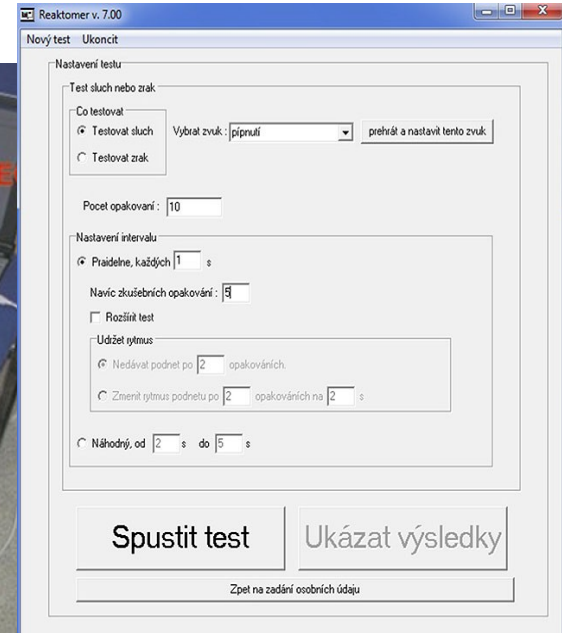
Reaktomer v. 7.00

Nový test Ukoncit

Nastavení testu

Test sluch nebo zrak

Co testovat

Testovat sluch

Testovat zrak

Vybrat zvuk : pípnutí

prehrát a nastavit tento zvuk

Pocet opakovaní : 10

Nastavení intervalu

Praidelne, každých 1 s

Navíc zkušebních opakování : 5

Rozšírit test

Udržet rytmus

Nedávat podnet po 2 opakováních.

Zmenit rytmus podnetu po 2 opakováních na 2 s

Náhodný, od 2 s do 5 s

Spustit test

Ukázat výsledky

Zpet na zadání osobních údaju